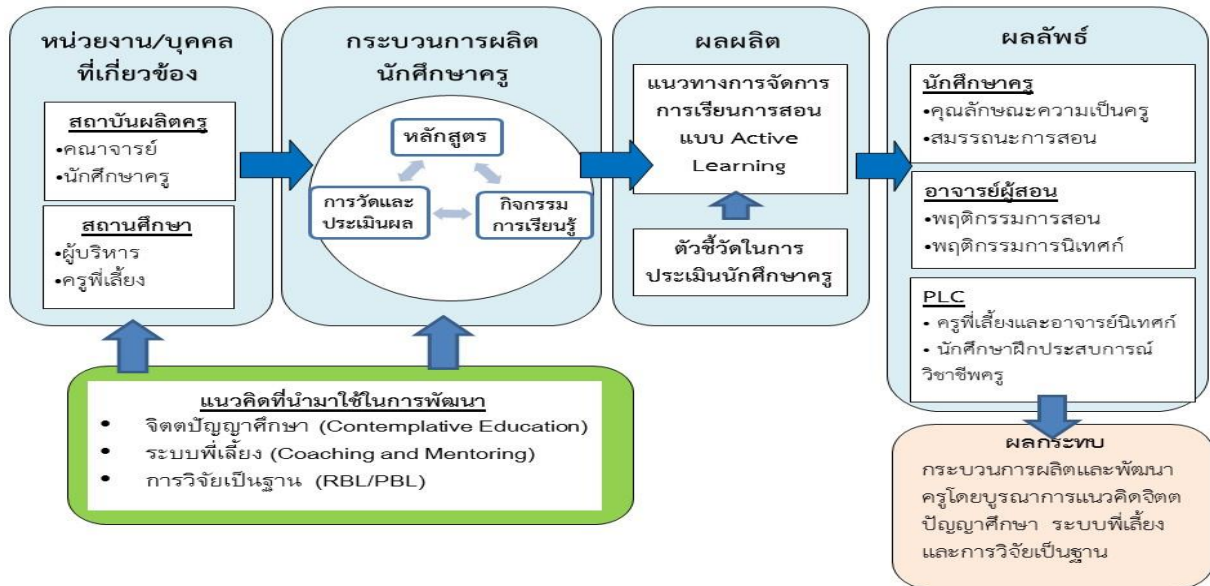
หน่วยงาน/บุคคลที่เกี่ยวข้อง

สถาบันผลิตครู
•คณาจารย์
•นักศึกษาครู

สถานศึกษา
•ผู้บริหาร
•ครูพี่เลี้ยง

กระบวนการผลิตนักศึกษาครู

หลักสูตร

การวัดและประเมินผล

กิจกรรมการเรียนรู้

ผลผลิต

แนวทางการจัดการการเรียนการสอนแบบ Active Learning

ตัวชี้วัดในการประเมินนักศึกษาครู

ผลลัพธ์

นักศึกษาครู
•คุณลักษณะความเป็นครู
•สมรรถนะการสอน

อาจารย์ผู้สอน
•พฤติกรรมการสอน
•พฤติกรรมการนิเทศก์

PLC
• ครูพี่เลี้ยงและอาจารย์นิเทศก์
• นักศึกษาฝึกประสบการณ์วิชาชีพครู

แนวคิดที่นำมาใช้ในการพัฒนา
• จิตตปัญญาศึกษา (Contemplative Education)
• ระบบพี่เลี้ยง (Coaching and Mentoring)
• การวิจัยเป็นฐาน (RBL/PBL)

ผลกระทบ
กระบวนการผลิตและพัฒนาครูโดยบูรณาการแนวคิดจิตตปัญญาศึกษา ระบบพี่เลี้ยง และการวิจัยเป็นฐาน